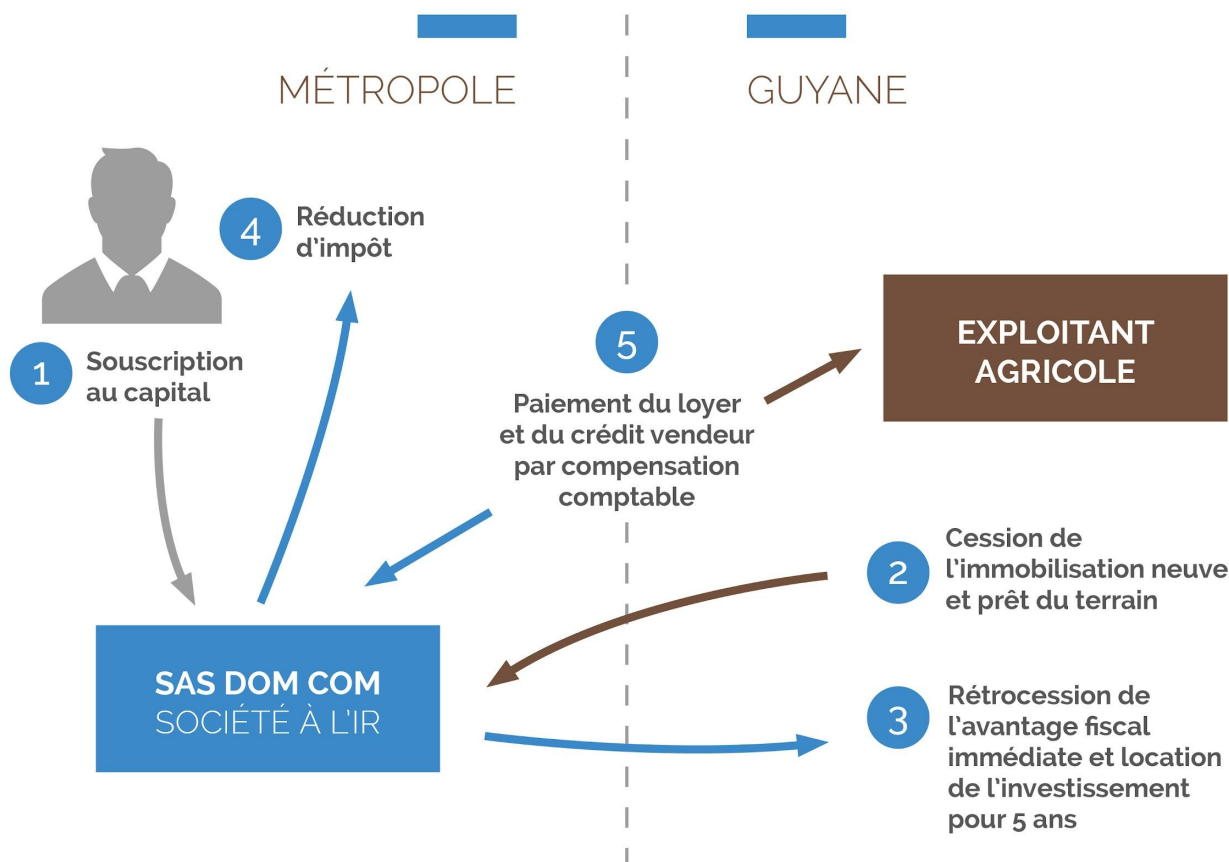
MÉTROPOLE

GUYANE

4 Réduction d'impôt

1 Souscription au capital

5 Paiement du loyer et du crédit vendeur par compensation comptable

EXPLOITANT AGRICOLE

2 Cession de l'immobilisation neuve et prêt du terrain

SAS DOM COM
SOCIÉTÉ À L'IR

3 Rétrocession de l'avantage fiscal immédiate et location de l'investissement pour 5 ans